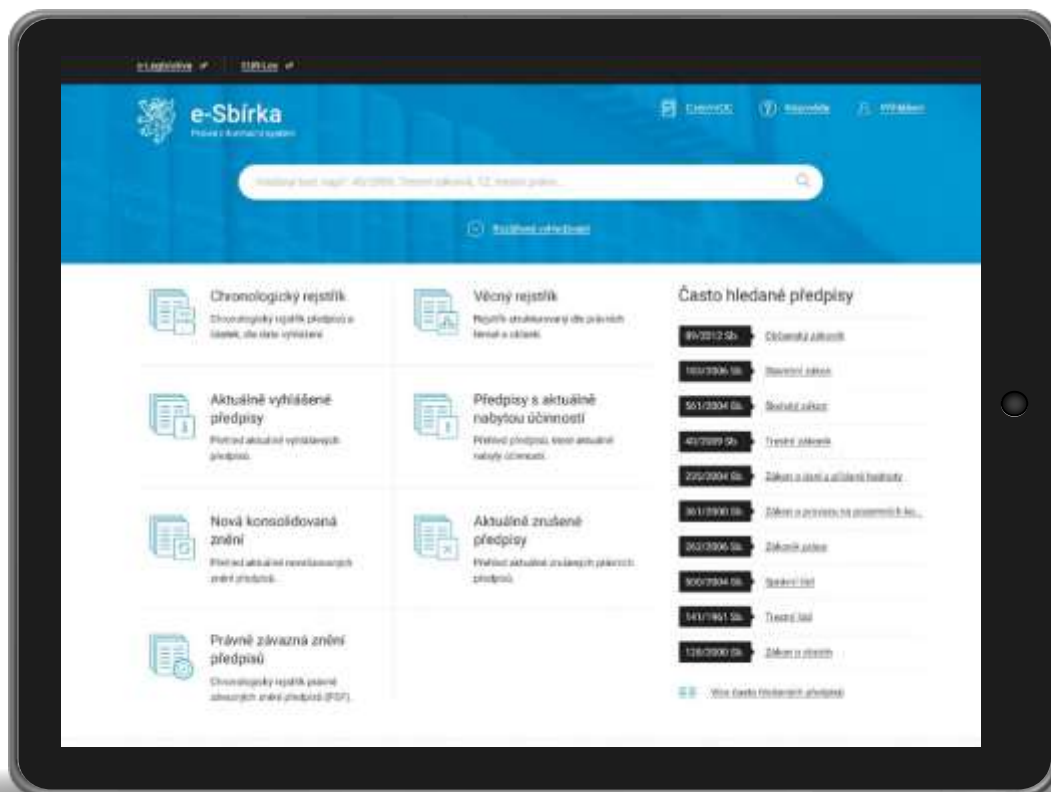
e-Legislativa · ESIR Lex

e-Sbírka
Právní informační systém

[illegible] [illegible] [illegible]

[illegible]

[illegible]

Chronologický rejstřík
Chronologický rejstřík předpisů a částek, dle data vyhlášení

Věcný rejstřík
Rejstřík strukturovaný dle právních témat a oblastí

Aktuálně vyhlášené předpisy
Přehled aktuálně vyhlášených předpisů

Předpisy s aktuálně nabytou účinností
Přehled předpisů, které aktuálně nabyly účinnosti

Nová konsolidovaná znění
Přehled aktuálně konsolidovaných znění předpisů

Aktuálně zrušené předpisy
Přehled aktuálně zrušených právních předpisů

Právně závazná znění předpisů
Chronologický rejstřík právně závazných znění předpisů (PDF)

Často hledané předpisy

89/2012 Sb. Občanský zákoník
183/2006 Sb. Stavební zákon
561/2004 Sb. Školský zákon
40/2009 Sb. Trestní zákoník
235/2004 Sb. Zákon o dani z přidané hodnoty
361/2000 Sb. Zákon o provozu na pozemních ko...
262/2006 Sb. Zákoník práce
500/2004 Sb. Správní řád
141/1961 Sb. Trestní řád
128/2000 Sb. Zákon o obcích

Více často hledaných předpisů